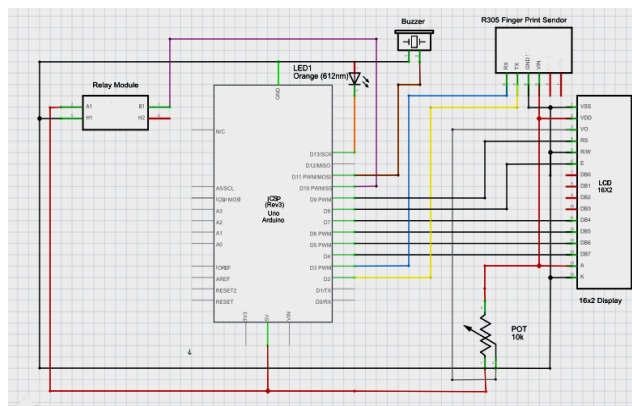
Buzzer

R305 Finger Print Sendor

RX
TX
GND
VIN

LED1
Orange (612nm)

Relay Module

A1
H1
B1
H2

GND

N/C
A5/SCL
A4/SDA
A3
A2
A1
A0
IOREF
AREF
RESET2
RESET

ICSP
(Rev3)
Uno
Arduino

D13/SCK
D12/MISO
D11 PWM/MOSI
D10 PWM/SS
D9 PWM
D8
D7
D6 PWM
D5 PWM
D4
D3 PWM
D2
D1/TX
D0/RX

3V3
5V
VIN

VSS
VDD
VO
RS
R/W
E
DB0
DB1
DB2
DB3
DB4
DB5
DB6
DB7
A
K

LCD
16X2

16x2 Display

POT
10k

4